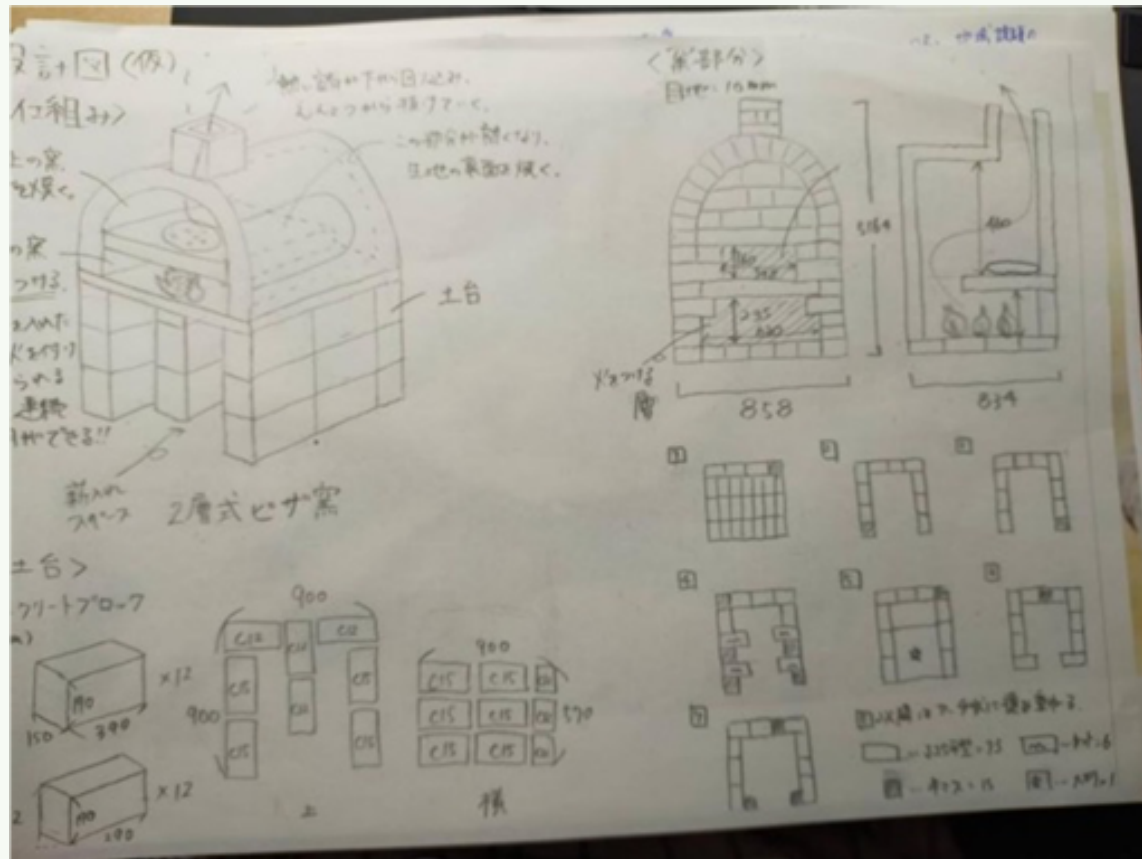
設計図(仮)
イコ組み>
上の窯
を焼く。
の窯
つける。
入れた
を行う
られる
連続
に作ができる!!
薪入れ
スペース
2層式ピザ窯
煙が窯の下から回り込み、えんとつから排ガスでて。
この部分が熱くなり、生地の底面は焼く。
土台
土台>
クリートブロック
)
190
390
150
×12
2
190
190
×12
900
C12
C10
C12
C15
C10
C15
900
C10
C15
C15
上
900
C15
C15
C10
C15
C15
C10
570
C15
C15
C10
横
<窯部分>
目地:10mm
1184
240
360
235
390
パズル
層
858
834
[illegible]
1
2
3
4
5
6
7
8以降は7.8を交互に積む。
ー 2100型 = 75
ー ナナメ 6
ー ナナメ 15
ー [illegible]
ー、中央耐熱